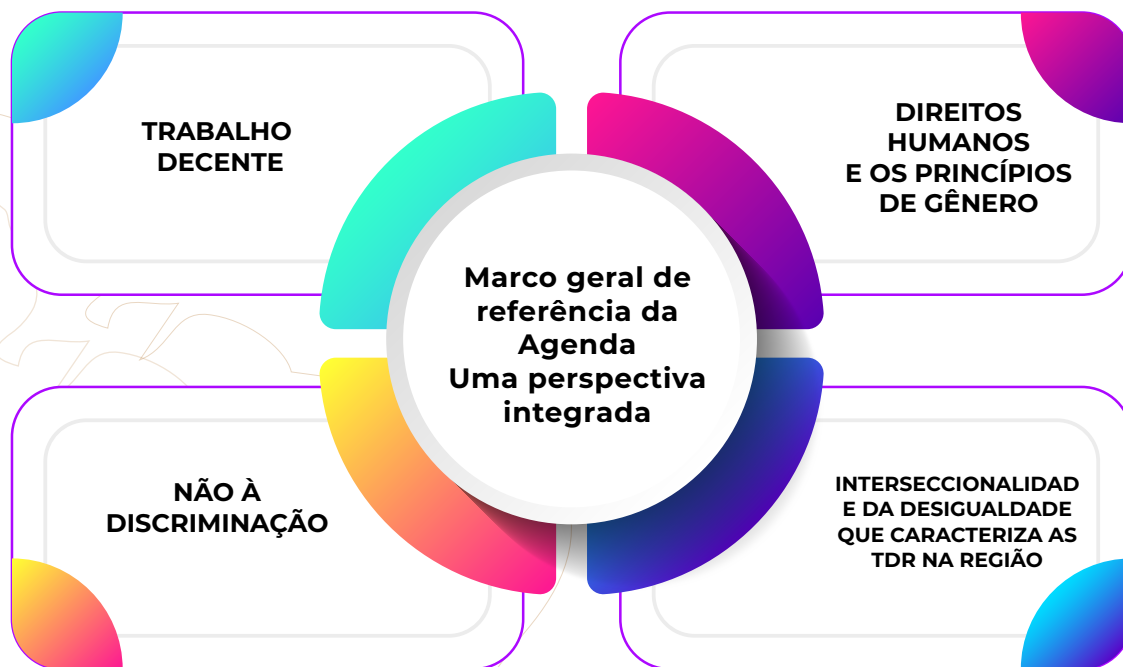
TRABALHO DECENTE

DIREITOS HUMANOS E OS PRINCÍPIOS DE GÊNERO

Marco geral de referência da Agenda
Uma perspectiva integrada

NÃO À DISCRIMINAÇÃO

INTERSECCIONALIDAD E DA DESIGUALDADE QUE CARACTERIZA AS TDR NA REGIÃO